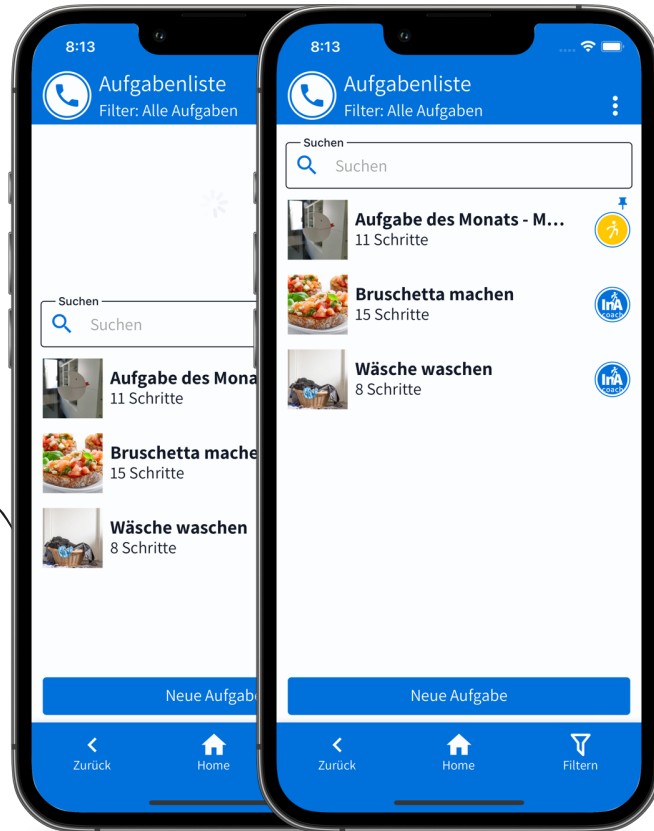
8:13

Aufgabenliste
Filter: Alle Aufgaben

Suchen
Suchen

Aufgabe des Monat
11 Schritte

Bruschetta mache
15 Schritte

Wäsche waschen
8 Schritte

Neue Aufgabe

Zurück
Home

8:13

Aufgabenliste
Filter: Alle Aufgaben

Suchen
Suchen

Aufgabe des Monats - M...
11 Schritte

Bruschetta machen
15 Schritte

InA coach

Wäsche waschen
8 Schritte

InA coach

Neue Aufgabe

Zurück
Home
Filtern